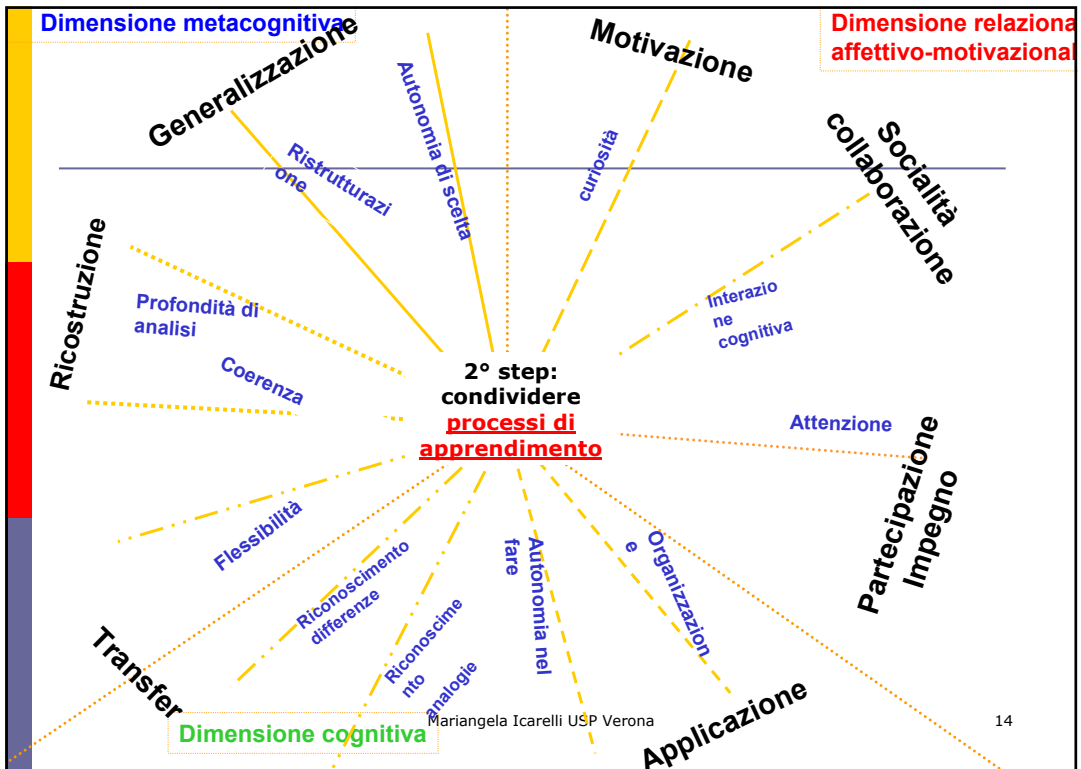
Dimensione metacognitiva

Generalizzazione

Autonomia di scelta

Motivazione

Dimensione relaziona affettivo-motivazional

Ristrutturazi one

curiosità

Socialità collaborazione

Ricostruzione

Profondità di analisi

Interazio ne cognitiva

Coerenza

2° step: condividere processi di apprendimento

Attenzione

Partecipazione Impegno

Flessibilità

Riconoscimento differenze

Autonomia nel fare

Organizzazion e

Riconoscime nto analogie

Transfer

Dimensione cognitiva

Mariangela Icarelli USP Verona

14

Applicazione